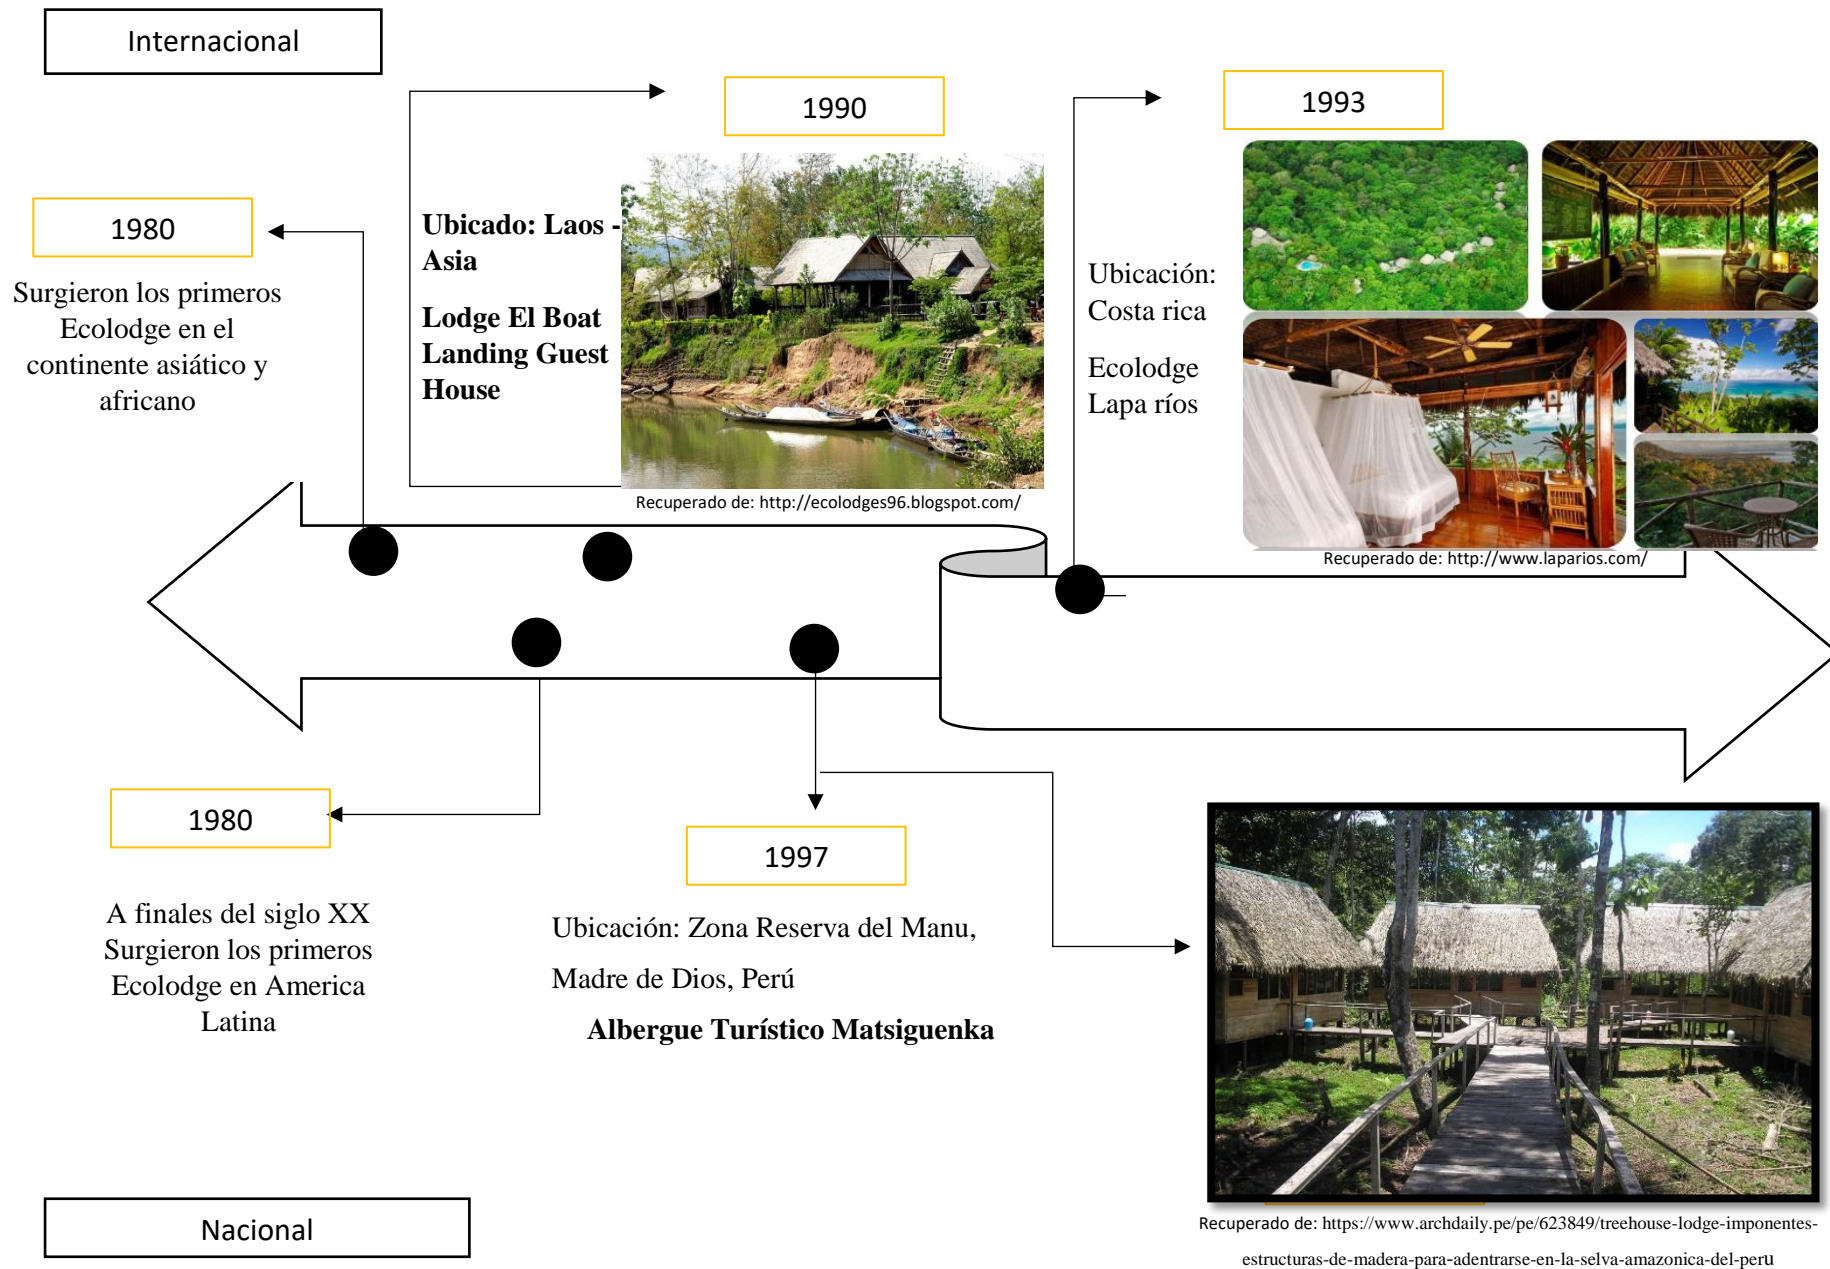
Internacional

1980

Surgieron los primeros Ecolodge en el continente asiático y africano

1990

Ubicado: Laos - Asia

Lodge El Boat Landing Guest House

Recuperado de: http://ecolodges96.blogspot.com/

1993

Ubicación: Costa rica

Ecolodge Lapa ríos

Recuperado de: http://www.laparios.com/

1980

A finales del siglo XX Surgieron los primeros Ecolodge en America Latina

1997

Ubicación: Zona Reserva del Manu, Madre de Dios, Perú

Albergue Turístico Matsiguenka

Recuperado de: https://www.archdaily.pe/pe/623849/treehouse-lodge-imponentes-estructuras-de-madera-para-adentrarse-en-la-selva-amazonica-del-peru

Nacional